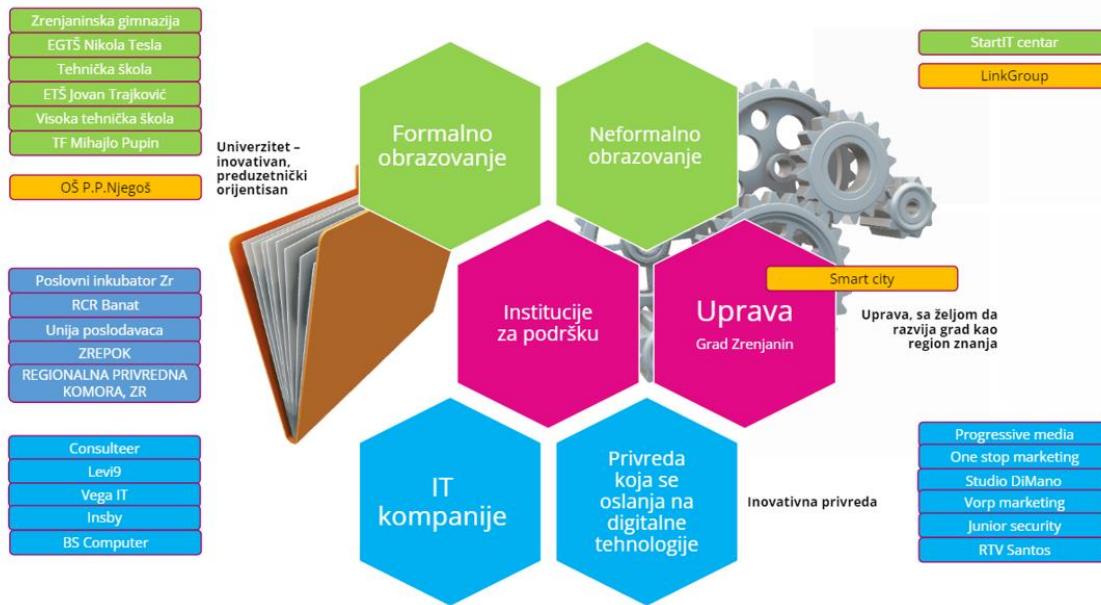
Zrenjaninska gimnazija
EGTŠ Nikola Tesla
Tehnička škola
ETŠ Jovan Trajković
Visoka tehnička škola
TF Mihajlo Pupin

OŠ P.P.Njegoš

Univerzitet – inovativan, preduzetnički orijentisan

Formalno obrazovanje

Neformalno obrazovanje

StartIT centar
LinkGroup

Poslovni inkubator Zr
RCR Banat
Unija poslodavaca
ZREPOK
REGIONALNA PRIVREDNA KOMORA, ZR

Institucije za podršku

Uprava
Grad Zrenjanin

Smart city

Uprava, sa željom da razvija grad kao region znanja

Consulteer
Levi9
Vega IT
Insby
BS Computer

IT kompanije

Privreda koja se oslanja na digitalne tehnologije

Inovativna privreda

Progressive media
One stop marketing
Studio DiMano
Vorp marketing
Junior security
RTV Santos